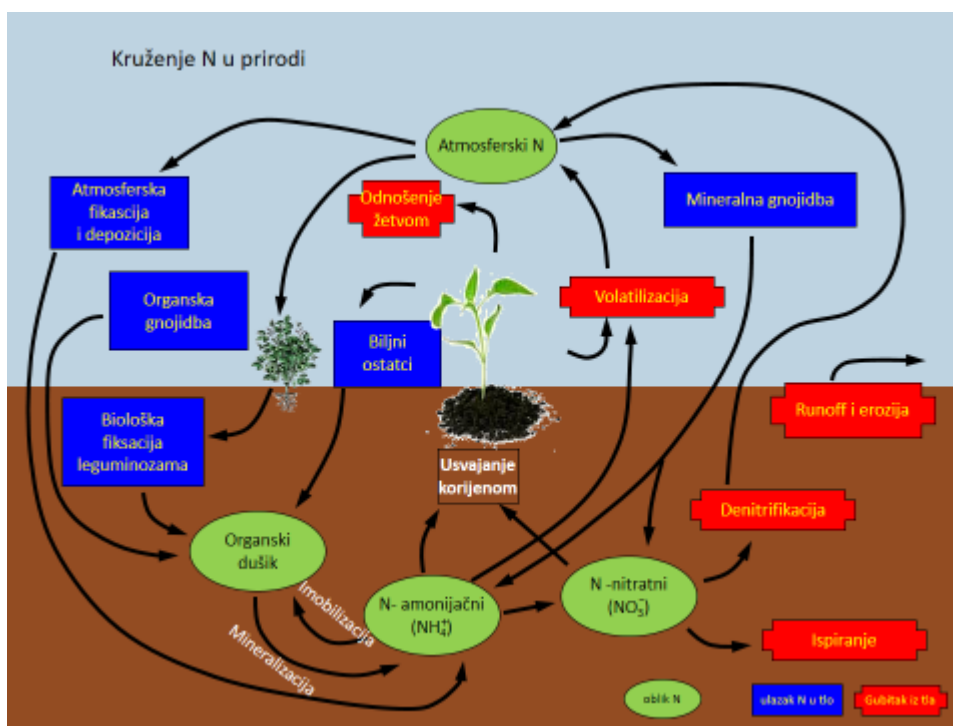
Kruženje N u prirodi

Atmosferski N

Atmosferska fiksacija i depozicija

Odnošenje žetvom

Mineralna gnojidba

Organska gnojidba

Volatilizacija

Biljni ostatci

Runoff i erozija

Biološka fiksacija leguminozama

Usvajanje korijenom

Denitrifikacija

Organski dušik

Imobilizacija

N- amonijačni ($NH_4^+$)

N -nitratni ($NO_3^-$)

Mineralizacija

Ispiranje

oblik N

ulazak N u tlo

Gubitak iz tla